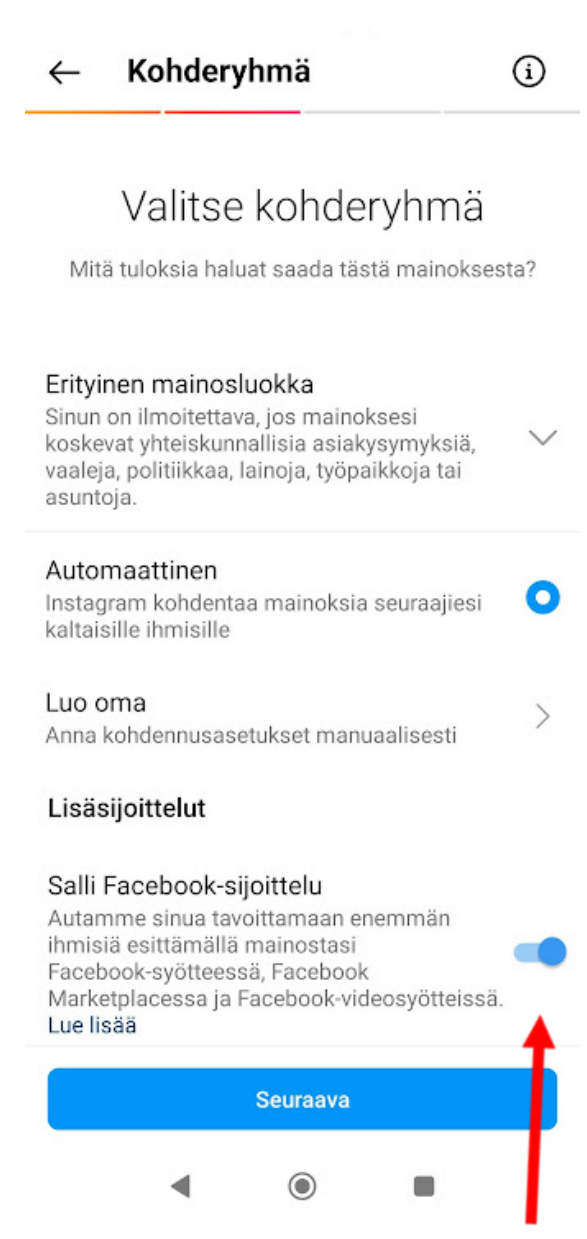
Kohderyhmä

Valitse kohderyhmä

Mitä tuloksia haluat saada tästä mainoksesta?

Erityinen mainosluokka
Sinun on ilmoitettava, jos mainoksesi koskevat yhteiskunnallisia asiakysymyksiä, vaaleja, politiikkaa, lainoja, työpaikkoja tai asuntoja.

Automaattinen
Instagram kohdentaa mainoksia seuraajiesi kaltaisille ihmisille

Luo oma
Anna kohdennusasetukset manuaalisesti

Lisäsijoittelut

Salli Facebook-sijoittelu
Autamme sinua tavoittamaan enemmän ihmisiä esittämällä mainostasi Facebook-syötteessä, Facebook Marketplacessa ja Facebook-videosyötteissä.
Lue lisää

Seuraava